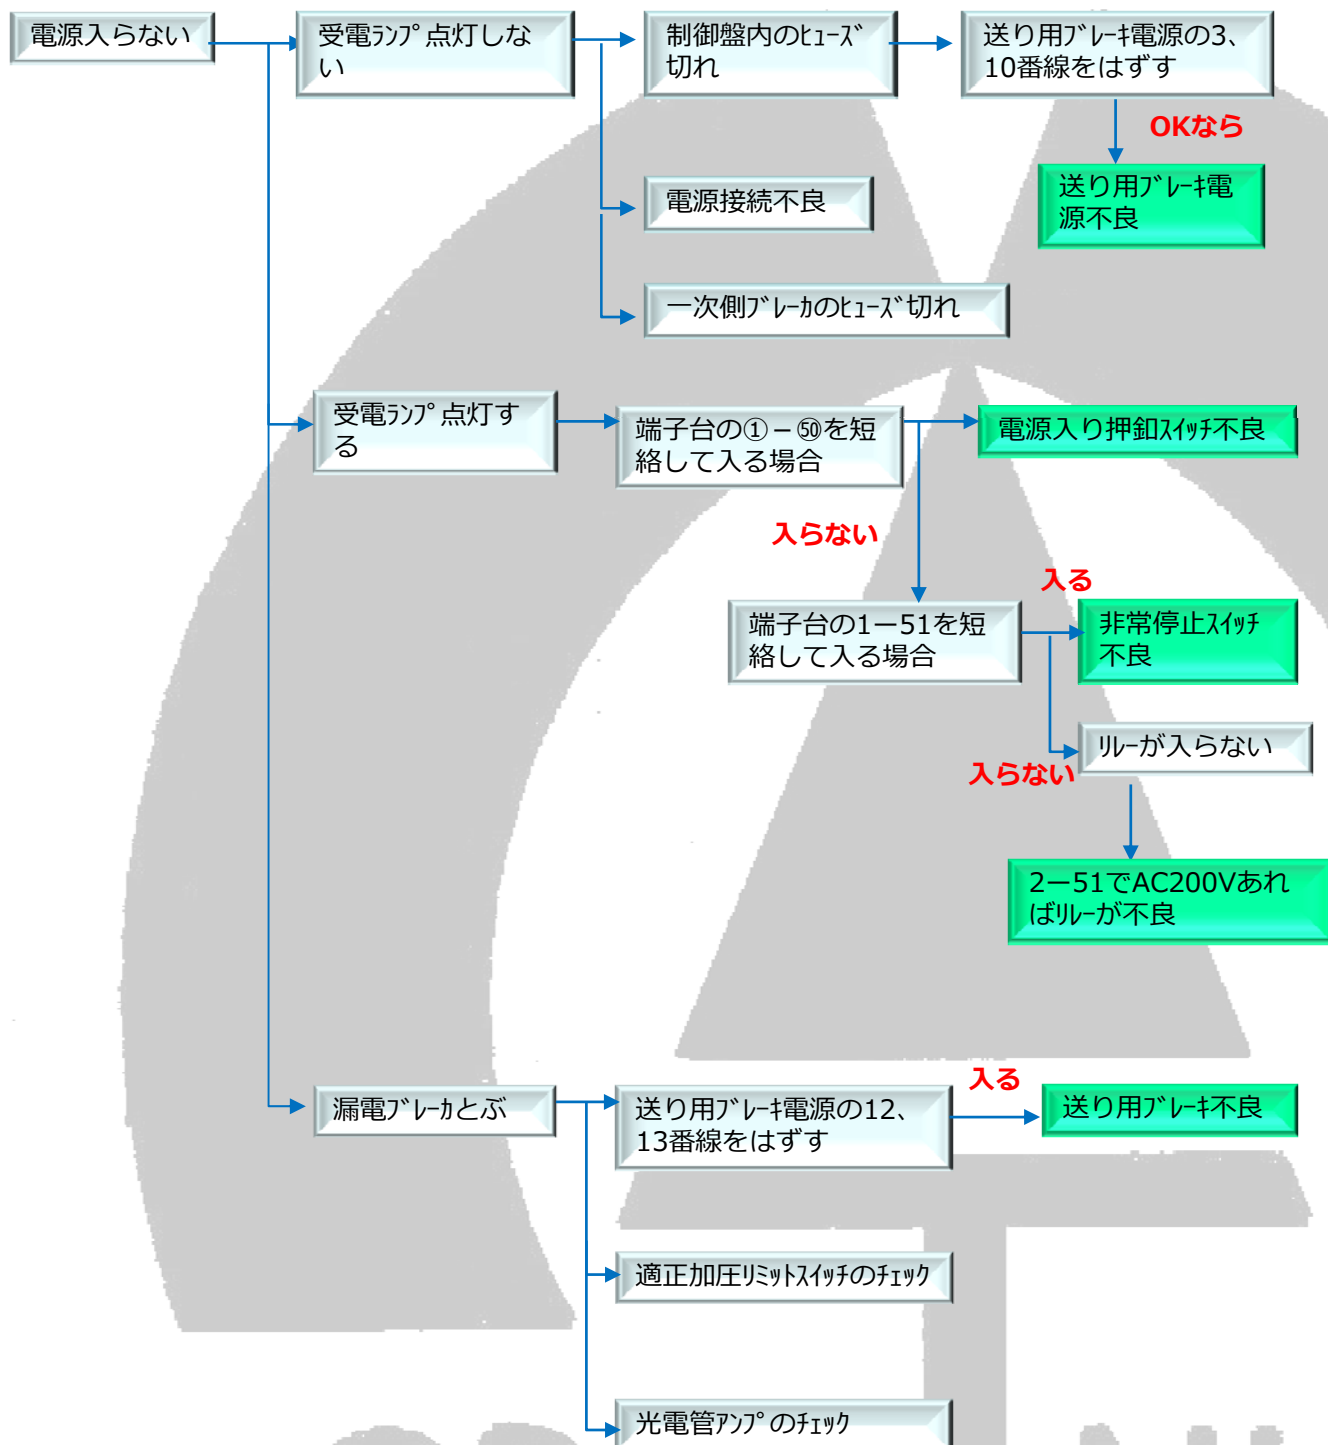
電源入らない

受電ﾗﾝﾌﾟ点灯しない

制御盤内のﾋｭｰｽﾞ切れ

送り用ﾌﾞﾚｰｷ電源の3、10番線をはずす

OKなら

送り用ﾌﾞﾚｰｷ電源不良

電源接続不良

一次側ﾌﾞﾚｰｶのﾋｭｰｽﾞ切れ

受電ﾗﾝﾌﾟ点灯する

端子台の①－㊿を短絡して入る場合

電源入り押釦ｽｲｯﾁ不良

入らない

入る

端子台の1ー51を短絡して入る場合

非常停止ｽｲｯﾁ不良

ﾘﾚｰが入らない

入らない

2ー51でAC200Vあればﾘﾚｰが不良

漏電ﾌﾞﾚｰｶとぶ

送り用ﾌﾞﾚｰｷ電源の12、13番線をはずす

入る

送り用ﾌﾞﾚｰｷ不良

適正加圧ﾘﾐｯﾄｽｲｯﾁのﾁｪｯｸ

光電管ｱﾝﾌﾟのﾁｪｯｸ